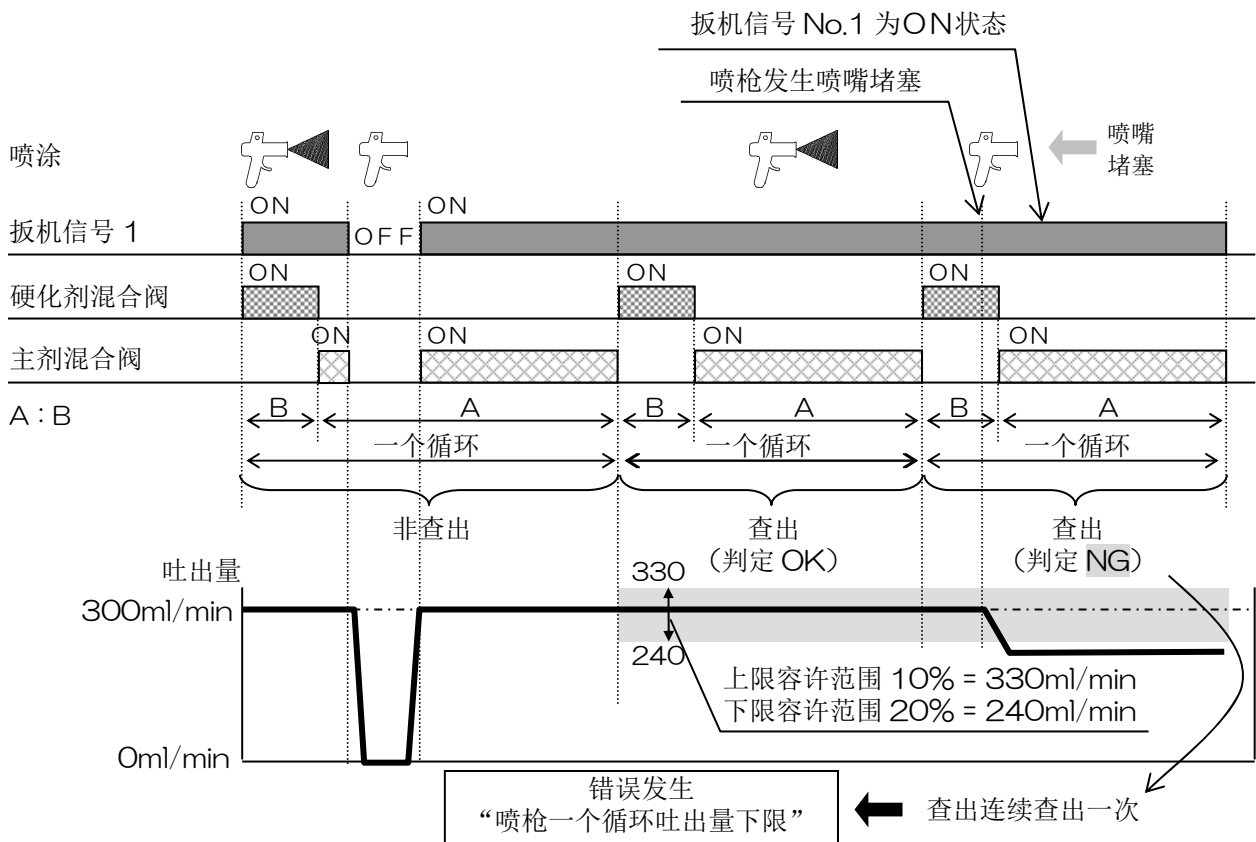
扳机信号 No.1 为ON状态

喷枪发生喷嘴堵塞

喷涂

喷嘴
堵塞

扳机信号 1

ON

OFF

ON

硬化剂混合阀

ON

ON

ON

主剂混合阀

ON

ON

ON

ON

A : B

B

A

B

A

B

A

一个循环

一个循环

一个循环

非查出

查出
（判定 OK）

查出
（判定 NG）

吐出量

330

300ml/min

240

上限容许范围 10% = 330ml/min
下限容许范围 20% = 240ml/min

0ml/min

错误发生
“喷枪一个循环吐出量下限”

查出连续查出一次